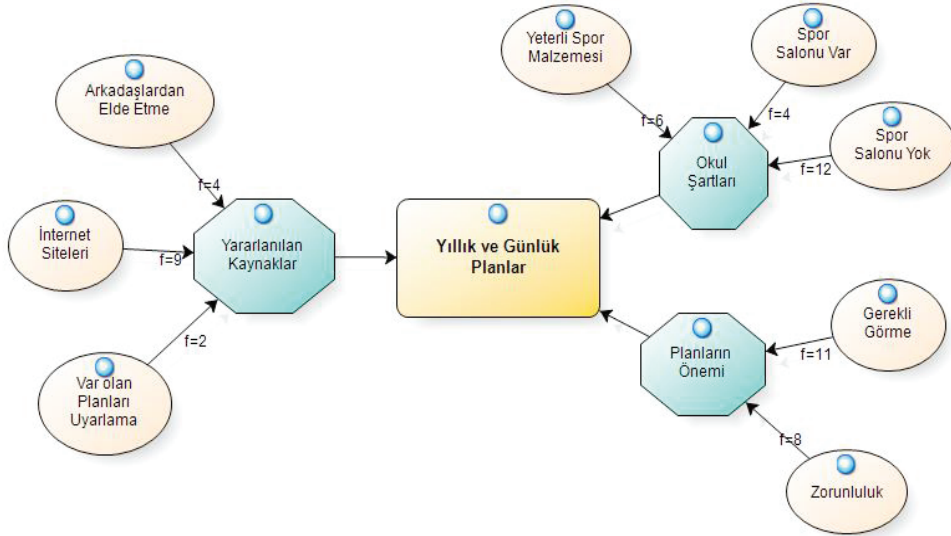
Arkadaşlardan Elde Etme

f=4

İnternet Siteleri

f=9

Yararlanılan Kaynaklar

f=2

Var olan Planları Uyarlama

Yıllık ve Günlük Planlar

Yeterli Spor Malzemesi

f=6

Spor Salonu Var

f=4

Okul Şartları

Spor Salonu Yok

f=12

Gerekli Görme

f=11

Planların Önemi

f=8

Zorunluluk